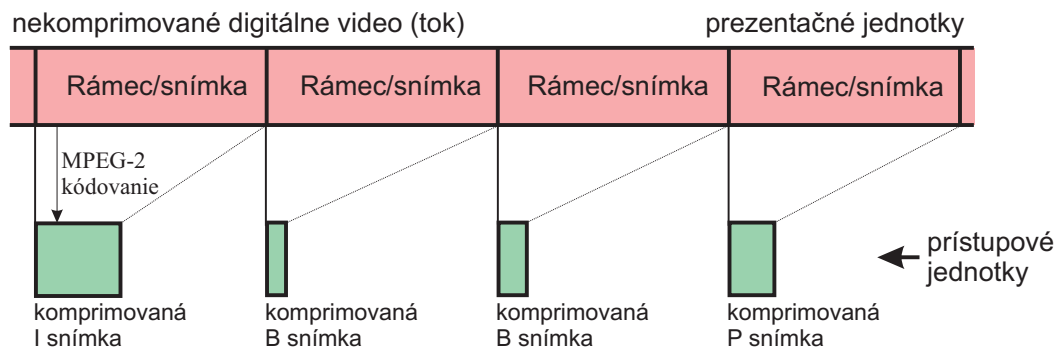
nekomprimované digitálne video (tok)

prezentačné jednotky

Rámec/snímka

Rámec/snímka

Rámec/snímka

Rámec/snímka

MPEG-2 kódovanie

prístupové jednotky

komprimovaná I snímka

komprimovaná B snímka

komprimovaná B snímka

komprimovaná P snímka